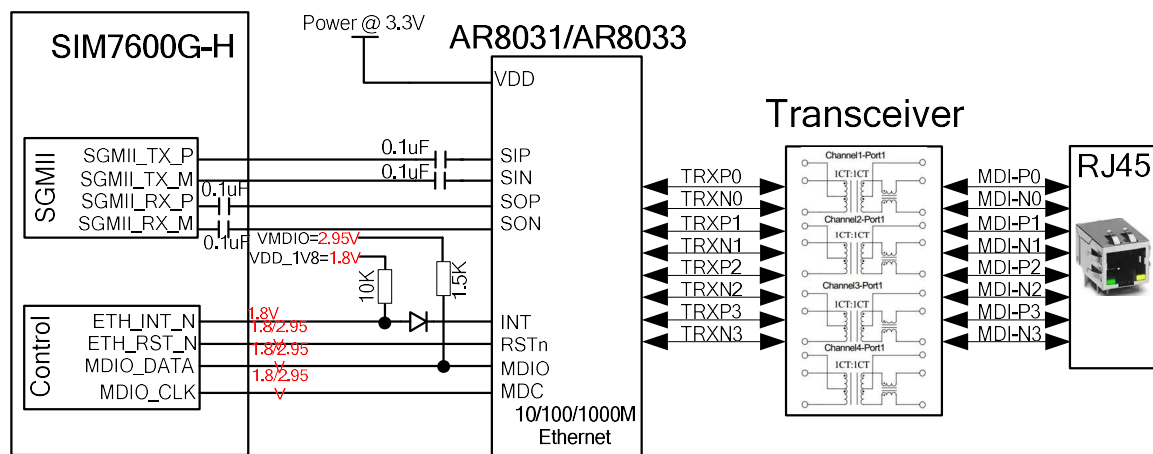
Power @ 3.3V

SIM7600G-H

AR8031/AR8033

VDD

SGMII

SGMII_TX_P
SGMII_TX_M
SGMII_RX_P
SGMII_RX_M

0.1uF
0.1uF
0.1uF
0.1uF

SIP
SIN
SOP
SON

VMDIO=2.95V
VDD_1V8=1.8V

10K
1.5K

Control

ETH_INT_N
ETH_RST_N
MDIO_DATA
MDIO_CLK

1.8V
1.8/2.95
V
1.8/2.95
V
1.8/2.95
V

INT
RSTn
MDIO
MDC

10/100/1000M
Ethernet

Transceiver

TRXP0
TRXN0
TRXP1
TRXN1
TRXP2
TRXN2
TRXP3
TRXN3

Channel1-Port1
1CT:1CT
Channel2-Port1
1CT:1CT
Channel3-Port1
1CT:1CT
Channel4-Port1
1CT:1CT

MDI-P0
MDI-N0
MDI-P1
MDI-N1
MDI-P2
MDI-N2
MDI-P3
MDI-N3

RJ45